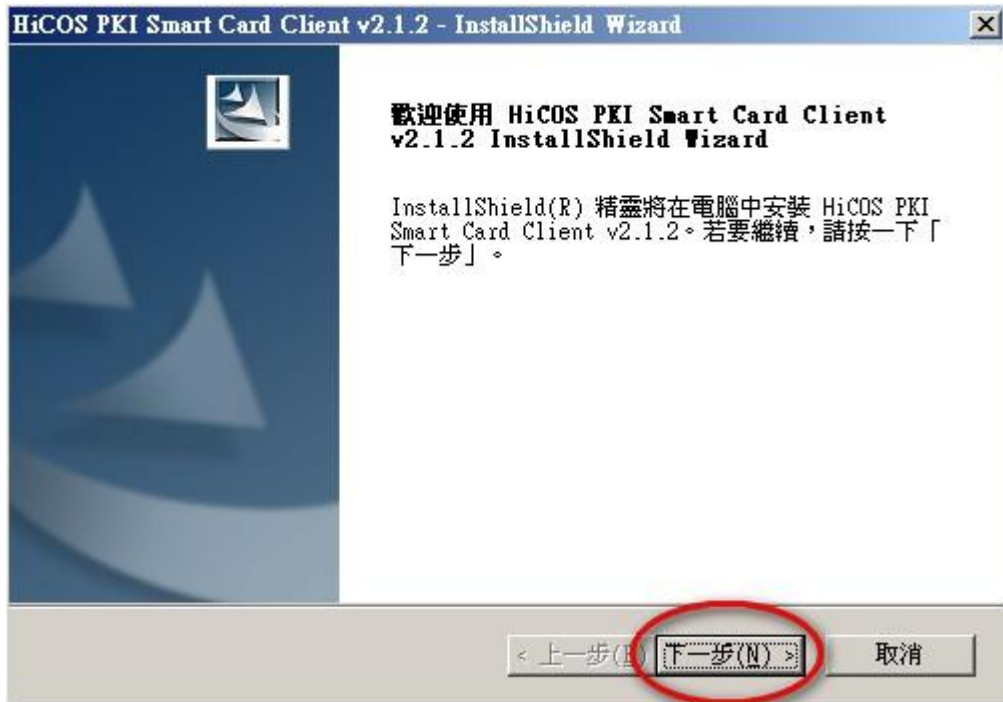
HiCOS PKI Smart Card Client v2.1.2 - InstallShield Wizard

歡迎使用 HiCOS PKI Smart Card Client v2.1.2 InstallShield Wizard

InstallShield(R) 精靈將在電腦中安裝 HiCOS PKI Smart Card Client v2.1.2。若要繼續，請按一下「下一步」。

< 上一步(B)  下一步(N) >  取消